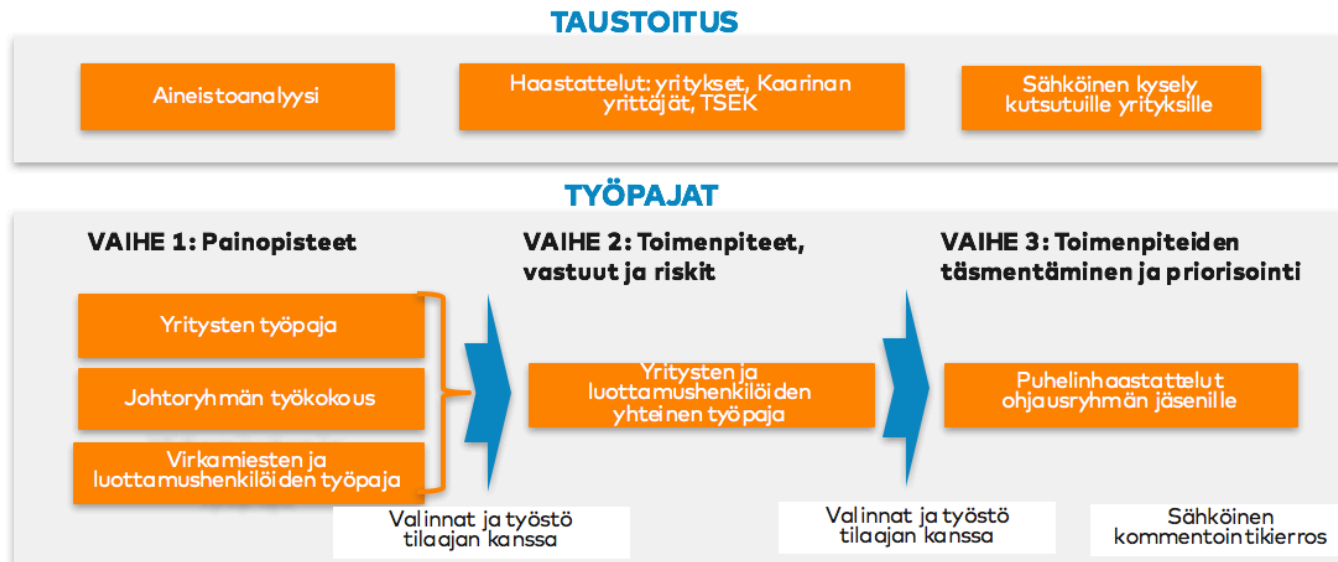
TAUSTOITUS

Aineistoanalyysi

Haastattelut: yritykset, Kaarinan yrittäjät, TSEK

Sähköinen kysely kutsutuille yrityksille

TYÖPAJAT

VAIHE 1: Painopisteet

Yritysten työpaja

Johtoryhmän työkokous

Virkamiesten ja luottamushenkilöiden työpaja

Valinnat ja työstö tilaajan kanssa

VAIHE 2: Toimenpiteet, vastuut ja riskit

Yritysten ja luottamushenkilöiden yhteinen työpaja

Valinnat ja työstö tilaajan kanssa

VAIHE 3: Toimenpiteiden täsmentäminen ja priorisointi

Puhelinhaastattelut ohjausryhmän jäsenille

Sähköinen kommentointikierros